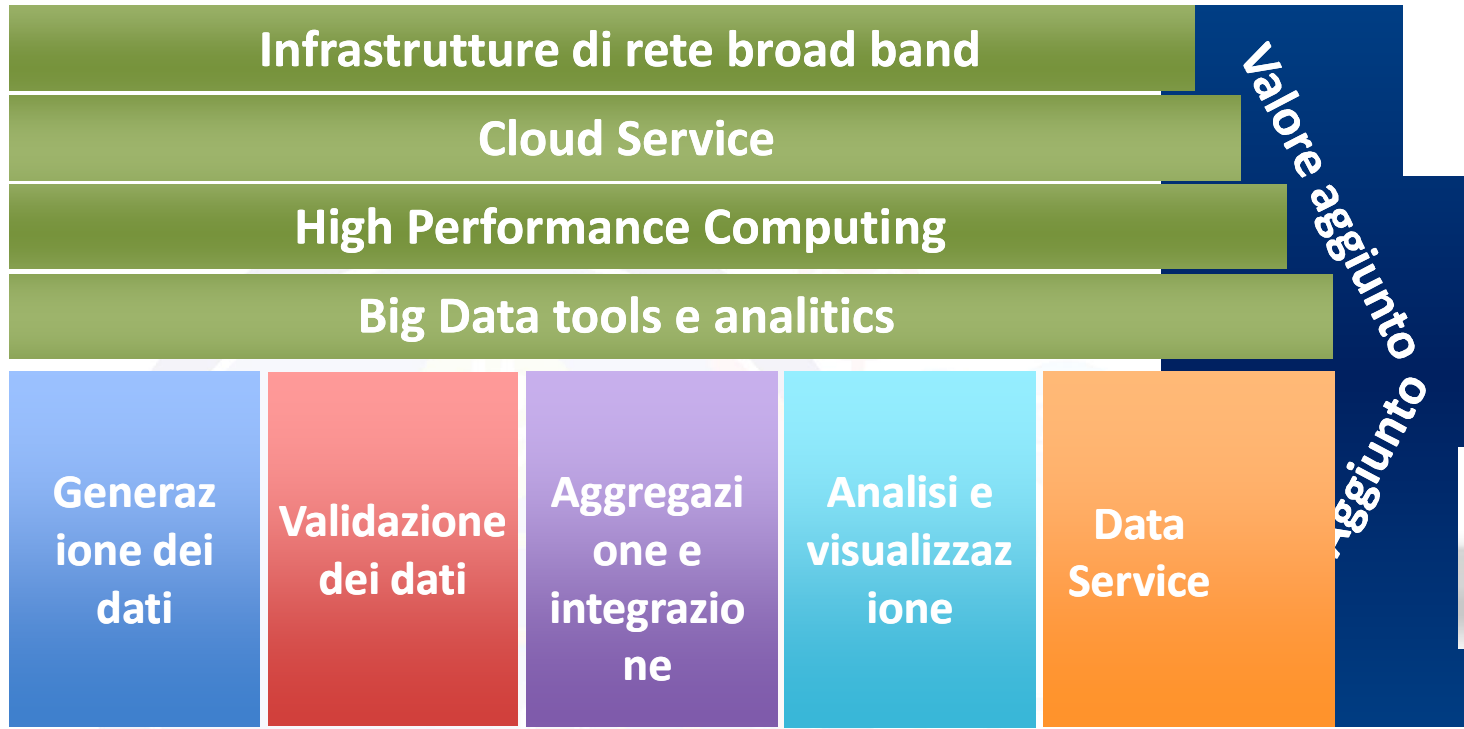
Infrastrutture di rete broad band

Cloud Service

High Performance Computing

Big Data tools e analitics

Valore aggiunto

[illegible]ggiunto

Generaz ione dei dati

Validazione dei dati

Aggregazi one e integrazio ne

Analisi e visualizzaz ione

Data Service